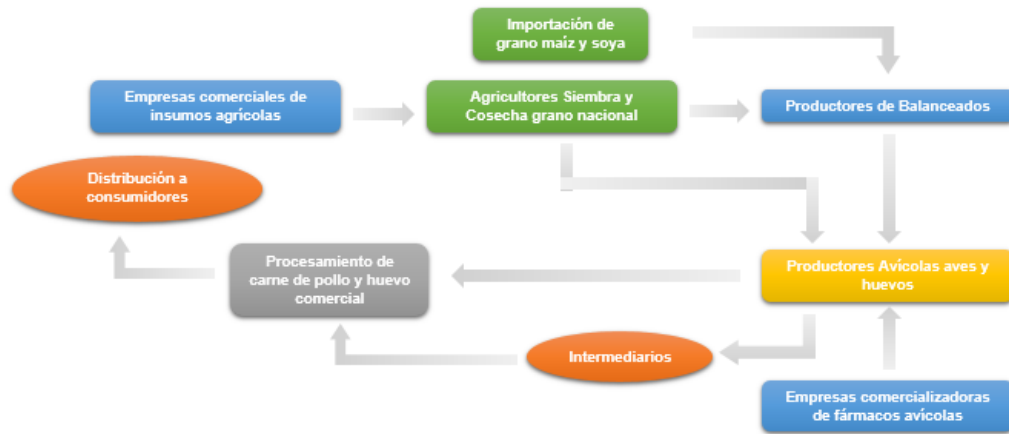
Importación de grano maíz y soya

Empresas comerciales de insumos agrícolas

Agricultores Siembra y Cosecha grano nacional

Productores de Balanceados

Distribución a consumidores

Procesamiento de carne de pollo y huevo comercial

Productores Avícolas aves y huevos

Intermediarios

Empresas comercializadoras de fármacos avícolas